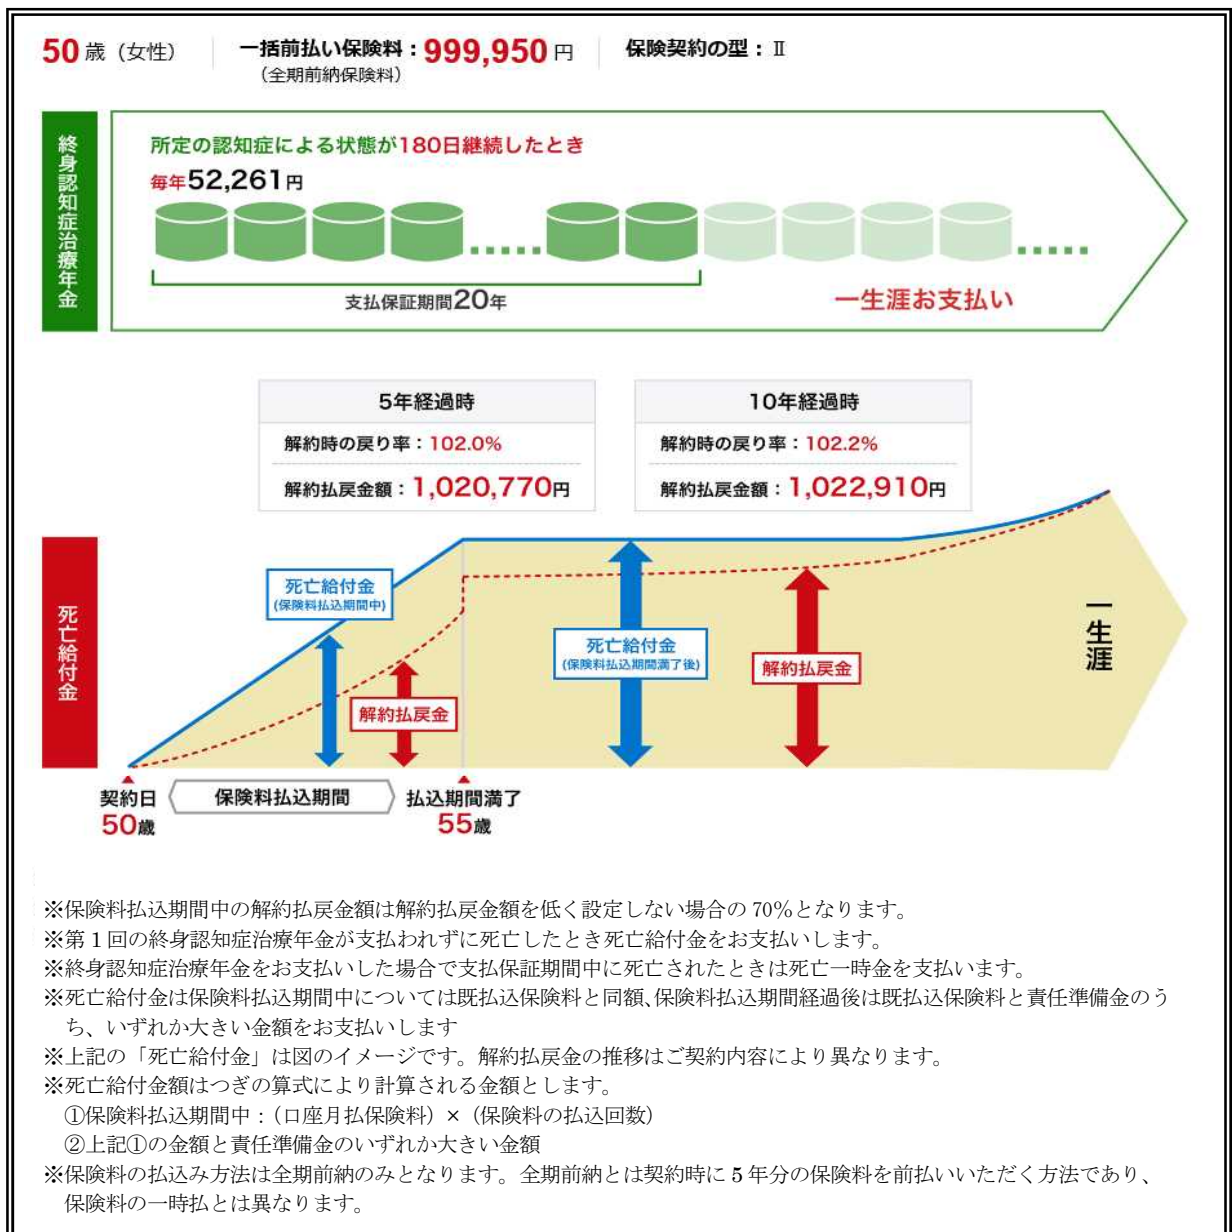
50歳（女性）　一括前払い保険料：999,950円（全期前納保険料）　保険契約の型：Ⅱ

終身認知症治療年金

所定の認知症による状態が180日継続したとき

毎年52,261円

支払保証期間20年

一生涯お支払い

| 5年経過時 |
|---|
| 解約時の戻り率：102.0% |
| 解約払戻金額：1,020,770円 |

| 10年経過時 |
|---|
| 解約時の戻り率：102.2% |
| 解約払戻金額：1,022,910円 |

死亡給付金

死亡給付金（保険料払込期間中）

解約払戻金

死亡給付金（保険料払込期間満了後）

解約払戻金

一生涯

契約日 50歳　保険料払込期間　払込期間満了 55歳

※保険料払込期間中の解約払戻金額は解約払戻金額を低く設定しない場合の70%となります。
※第1回の終身認知症治療年金が支払われずに死亡したとき死亡給付金をお支払いします。
※終身認知症治療年金をお支払いした場合で支払保証期間中に死亡されたときは死亡一時金を支払います。
※死亡給付金は保険料払込期間中については既払込保険料と同額、保険料払込期間経過後は既払込保険料と責任準備金のうち、いずれか大きい金額をお支払いします
※上記の「死亡給付金」は図のイメージです。解約払戻金の推移はご契約内容により異なります。
※死亡給付金額はつぎの算式により計算される金額とします。
①保険料払込期間中：（口座月払保険料）×（保険料の払込回数）
②上記①の金額と責任準備金のいずれか大きい金額
※保険料の払込み方法は全期前納のみとなります。全期前納とは契約時に5年分の保険料を前払いいただく方法であり、保険料の一時払とは異なります。